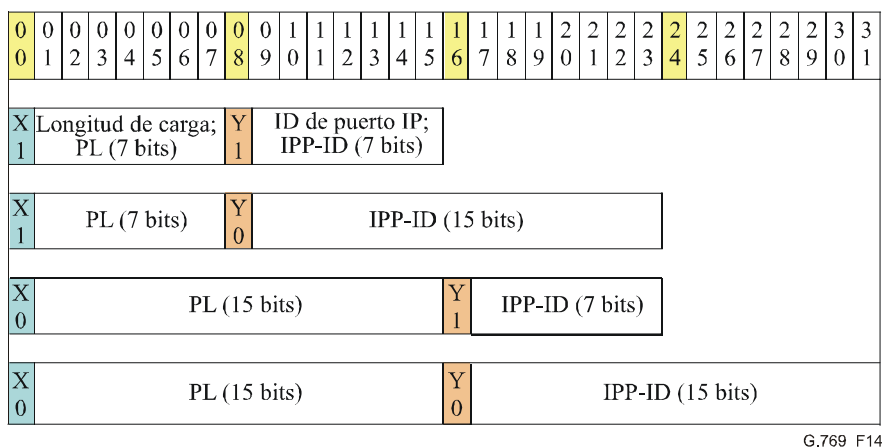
| 0<br>0 | 0<br>1 | 0<br>2 | 0<br>3 | 0<br>4 | 0<br>5 | 0<br>6 | 0<br>7 | 0<br>8 | 0<br>9 | 1<br>0 | 1<br>1 | 1<br>2 | 1<br>3 | 1<br>4 | 1<br>5 | 1<br>6 | 1<br>7 | 1<br>8 | 1<br>9 | 2<br>0 | 2<br>1 | 2<br>2 | 2<br>3 | 2<br>4 | 2<br>5 | 2<br>6 | 2<br>7 | 2<br>8 | 2<br>9 | 3<br>0 | 3<br>1 |
|---|---|---|---|---|---|---|---|---|---|---|---|---|---|---|---|---|---|---|---|---|---|---|---|---|---|---|---|---|---|---|---|

X 1 | Longitud de carga; PL (7 bits) | Y 1 | ID de puerto IP; IPP-ID (7 bits)

X 1 | PL (7 bits) | Y 0 | IPP-ID (15 bits)

X 0 | PL (15 bits) | Y 1 | IPP-ID (7 bits)

X 0 | PL (15 bits) | Y 0 | IPP-ID (15 bits)

G.769 F14